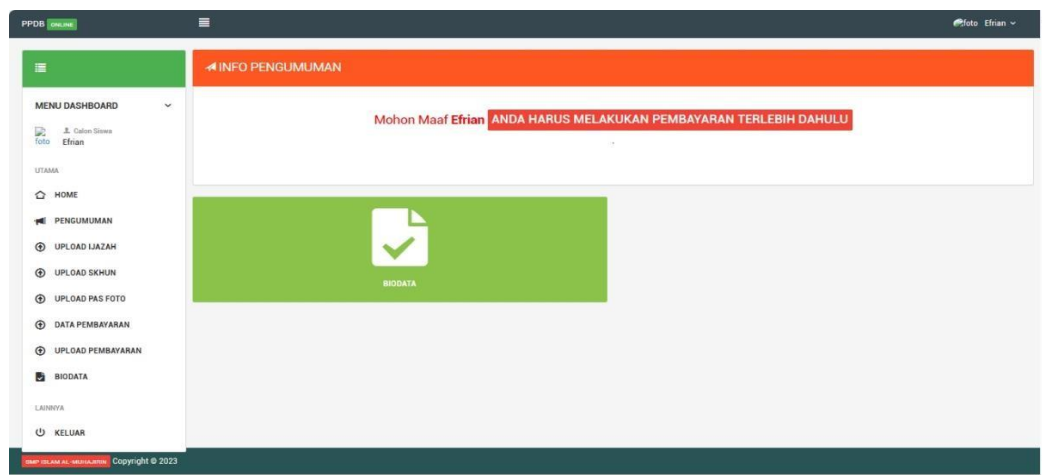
PPDB ONLINE

foto Efrian

MENU DASHBOARD

foto Calon Siswa
Efrian

UTAMA

HOME

PENGUMUMAN

UPLOAD IJAZAH

UPLOAD SKHUN

UPLOAD PAS FOTO

DATA PEMBAYARAN

UPLOAD PEMBAYARAN

BIODATA

LAINNYA

KELUAR

INFO PENGUMUMAN

Mohon Maaf Efrian ANDA HARUS MELAKUKAN PEMBAYARAN TERLEBIH DAHULU

BIODATA

SMP ISLAM AL-MUHAJIRIN Copyright © 2023